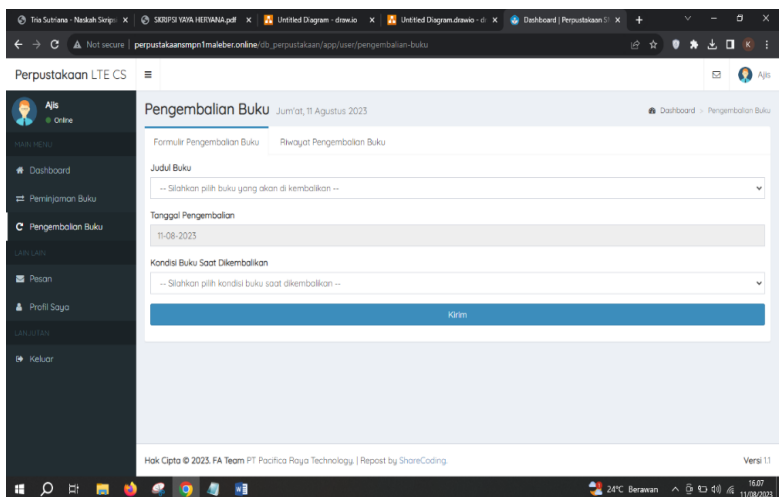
Tria Sutriana - Naskah Skripsi × | SKRIPSI YAYA HERYANA.pdf × | Untitled Diagram - draw.io × | Untitled Diagram.drawio - dr × | Dashboard | Perpustakaan S × | +

Not secure | perpustakaansmpn1maleber.online/db_perpustakaan/app/user/pengembalian-buku

Perpustakaan LTE CS ≡ Ajis

Ajis
Online

MAIN MENU
Dashboard
Peminjaman Buku
Pengembalian Buku
LAIN LAIN
Pesan
Profil Saya
LANJUTAN
Keluar

Pengembalian Buku Jum'at, 11 Agustus 2023

Dashboard > Pengembalian Buku

Formulir Pengembalian Buku | Riwayat Pengembalian Buku

Judul Buku
-- Silahkan pilih buku yang akan di kembalikan --

Tanggal Pengembalian
11-08-2023

Kondisi Buku Saat Dikembalikan
-- Silahkan pilih kondisi buku saat dikembalikan --

Kirim

Hak Cipta © 2023. FA Team PT Pacifica Raya Technology. | Repost by ShareCoding

Versi 1.1

24°C Berawan 16.07 11/08/2023